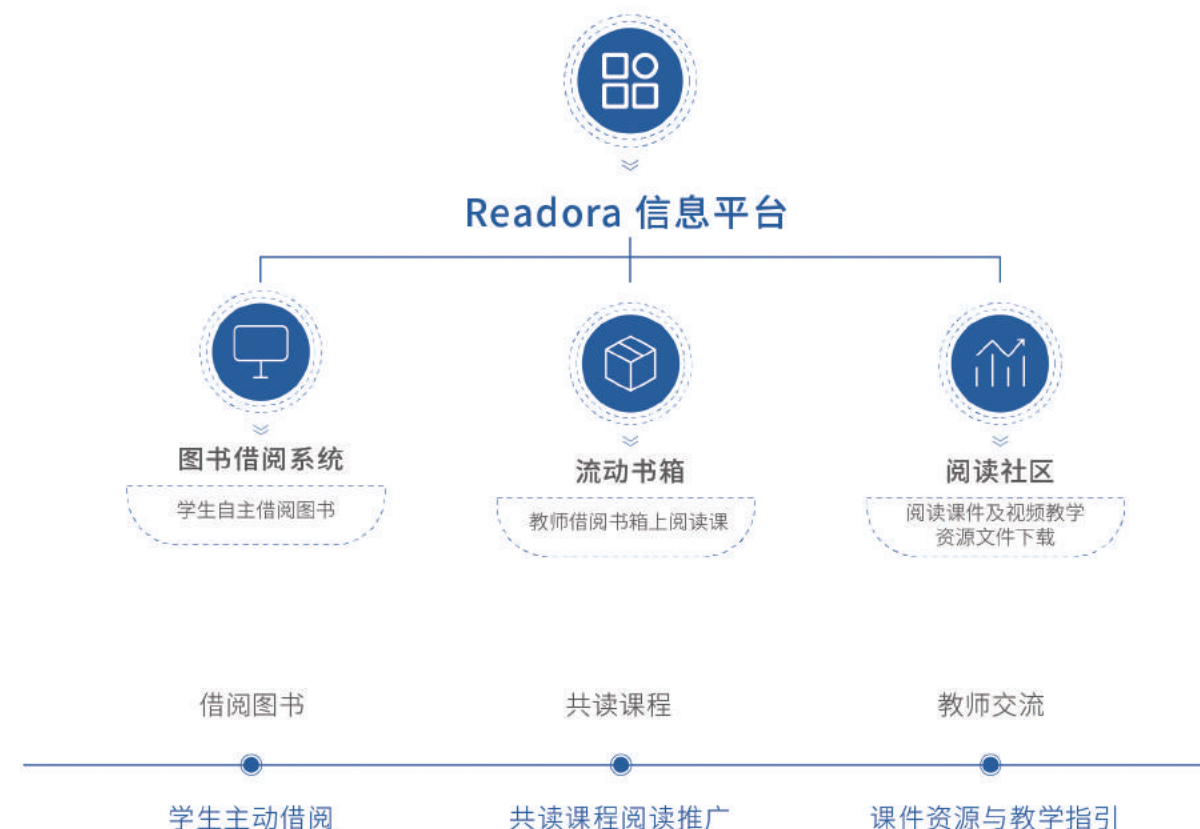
Readora 信息平台

图书借阅系统

学生自主借阅图书

流动书箱

教师借阅书箱上阅读课

阅读社区

阅读课件及视频教学资源文件下载

借阅图书

共读课程

教师交流

学生主动借阅

共读课程阅读推广

课件资源与教学指引